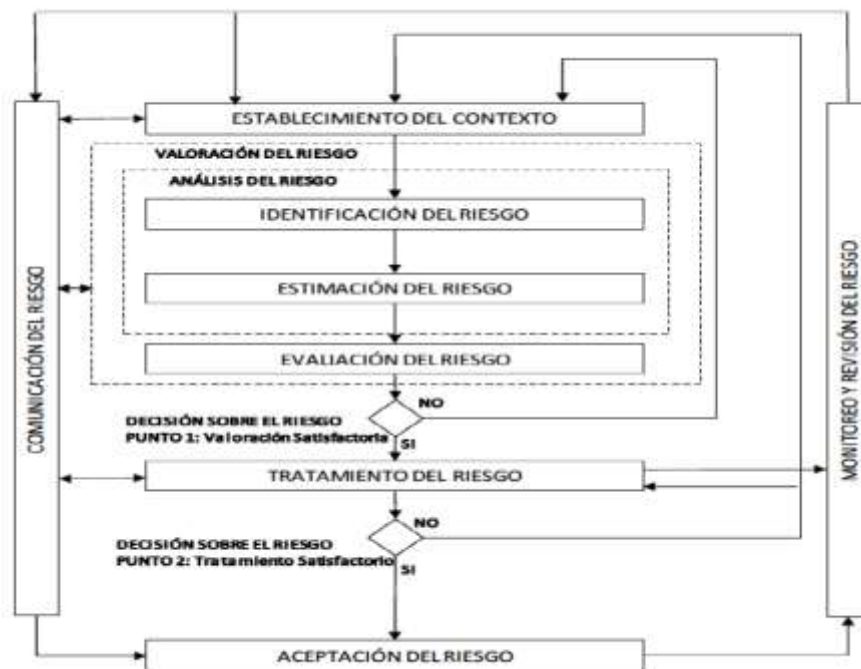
COMUNICACIÓN DEL RIESGO

ESTABLECIMIENTO DEL CONTEXTO

VALORACIÓN DEL RIESGO

ANÁLISIS DEL RIESGO

IDENTIFICACIÓN DEL RIESGO

ESTIMACIÓN DEL RIESGO

EVALUACIÓN DEL RIESGO

DECISIÓN SOBRE EL RIESGO
PUNTO 1: Valoración Satisfactoria

NO

SI

TRATAMIENTO DEL RIESGO

DECISIÓN SOBRE EL RIESGO
PUNTO 2: Tratamiento Satisfactorio

NO

SI

ACEPTACIÓN DEL RIESGO

MONITOREO Y REVISIÓN DEL RIESGO